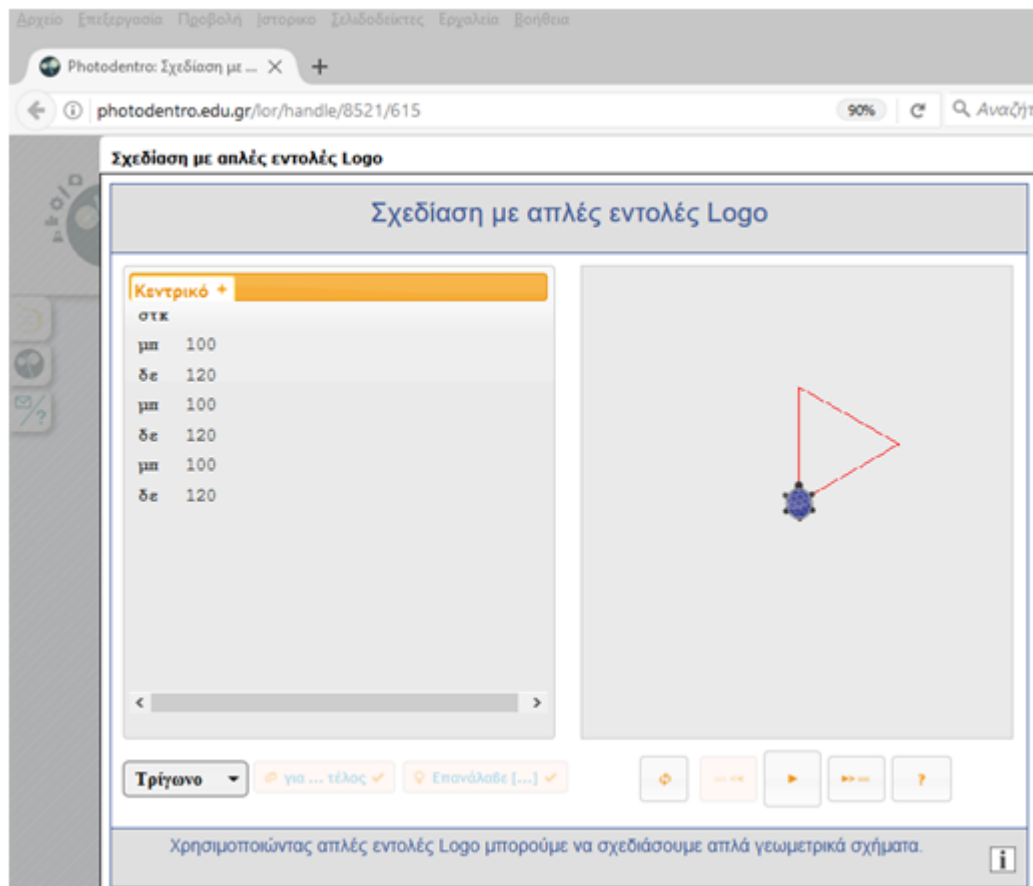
Αρχείο Επεξεργασία Προβολή Ιστορικό Σελιδοδείκτες Εργαλεία Βοήθεια

Photodentro: Σχεδίαση με ...

photodentro.edu.gr/lor/handle/8521/615

90%

Αναζήτ

Σχεδίαση με απλές εντολές Logo

Σχεδίαση με απλές εντολές Logo

Κεντρικό +

στκ
μπ 100
δε 120
μπ 100
δε 120
μπ 100
δε 120

Τρίγωνο

για ... τέλος

Επανάλαβε [...]

?

Χρησιμοποιώντας απλές εντολές Logo μπορούμε να σχεδιάσουμε απλά γεωμετρικά σχήματα.

i